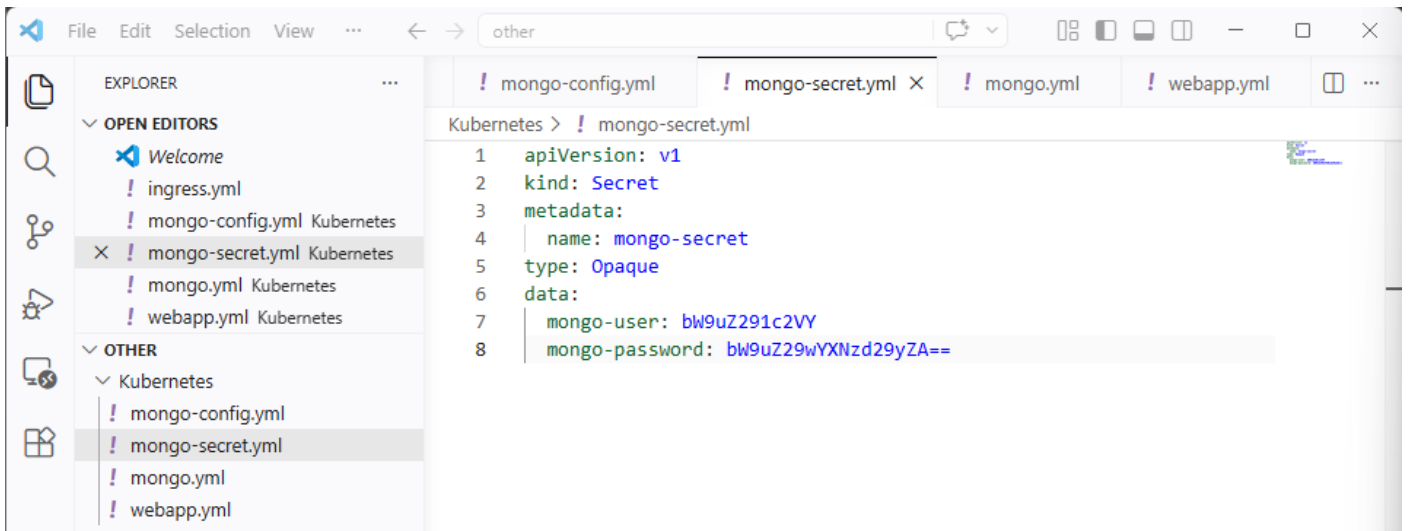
File Edit Selection View ··· other

EXPLORER ···
OPEN EDITORS
Welcome
! ingress.yml
! mongo-config.yml Kubernetes
× ! mongo-secret.yml Kubernetes
! mongo.yml Kubernetes
! webapp.yml Kubernetes
OTHER
Kubernetes
! mongo-config.yml
! mongo-secret.yml
! mongo.yml
! webapp.yml

! mongo-config.yml | ! mongo-secret.yml × | ! mongo.yml | ! webapp.yml

Kubernetes > ! mongo-secret.yml

1 apiVersion: v1
2 kind: Secret
3 metadata:
4 name: mongo-secret
5 type: Opaque
6 data:
7 mongo-user: bW9uZ291c2VY
8 mongo-password: bW9uZ29wYXNzd29yZA==